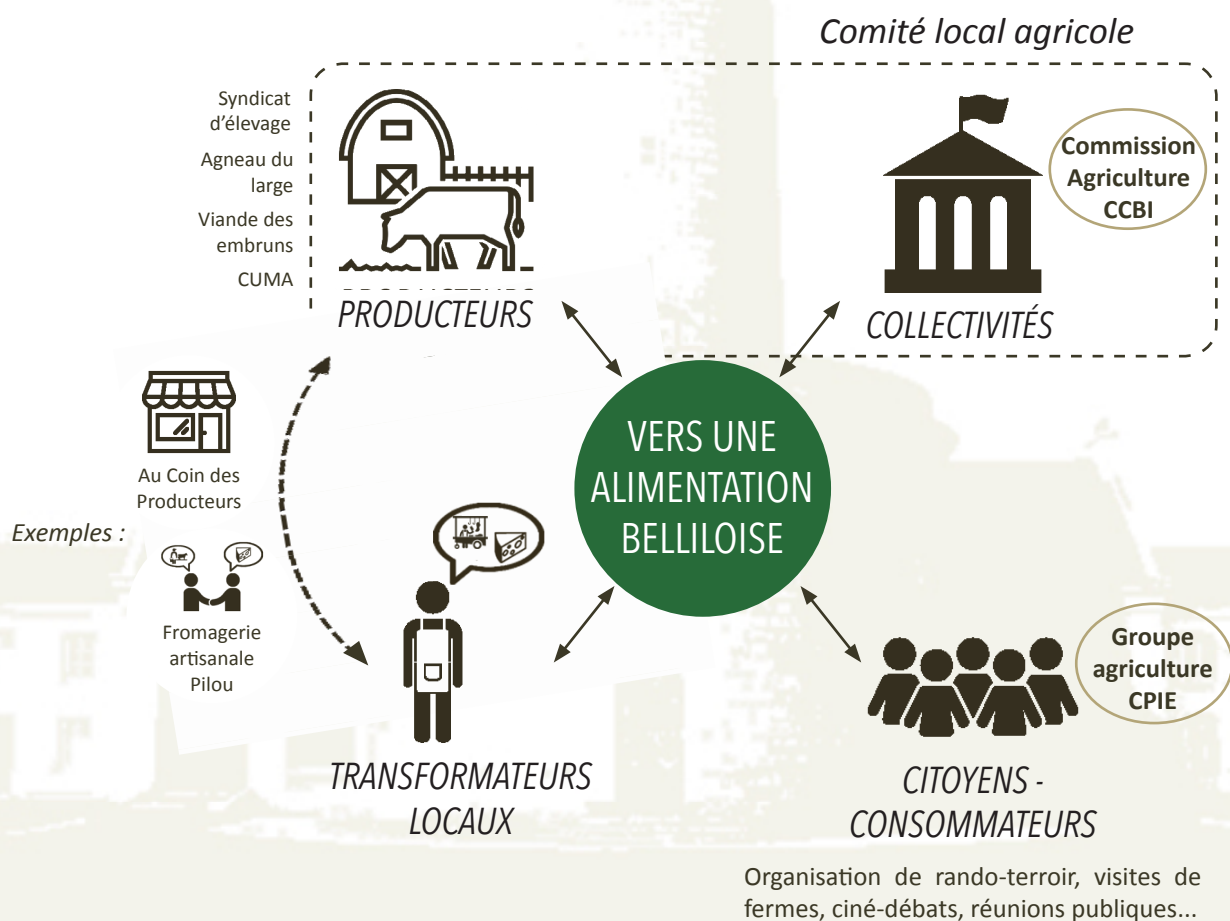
Comité local agricole

Syndicat d'élevage

Agneau du large

Viande des embruns

CUMA

PRODUCTEURS

Commission Agriculture CCBI

COLLECTIVITÉS

VERS UNE ALIMENTATION BELLILOISE

Au Coin des Producteurs

Exemples :

Fromagerie artisanale Pilou

TRANSFORMATEURS LOCAUX

Groupe agriculture CPIE

CITOYENS - CONSOMMATEURS

Organisation de rando-terroir, visites de fermes, ciné-débats, réunions publiques...